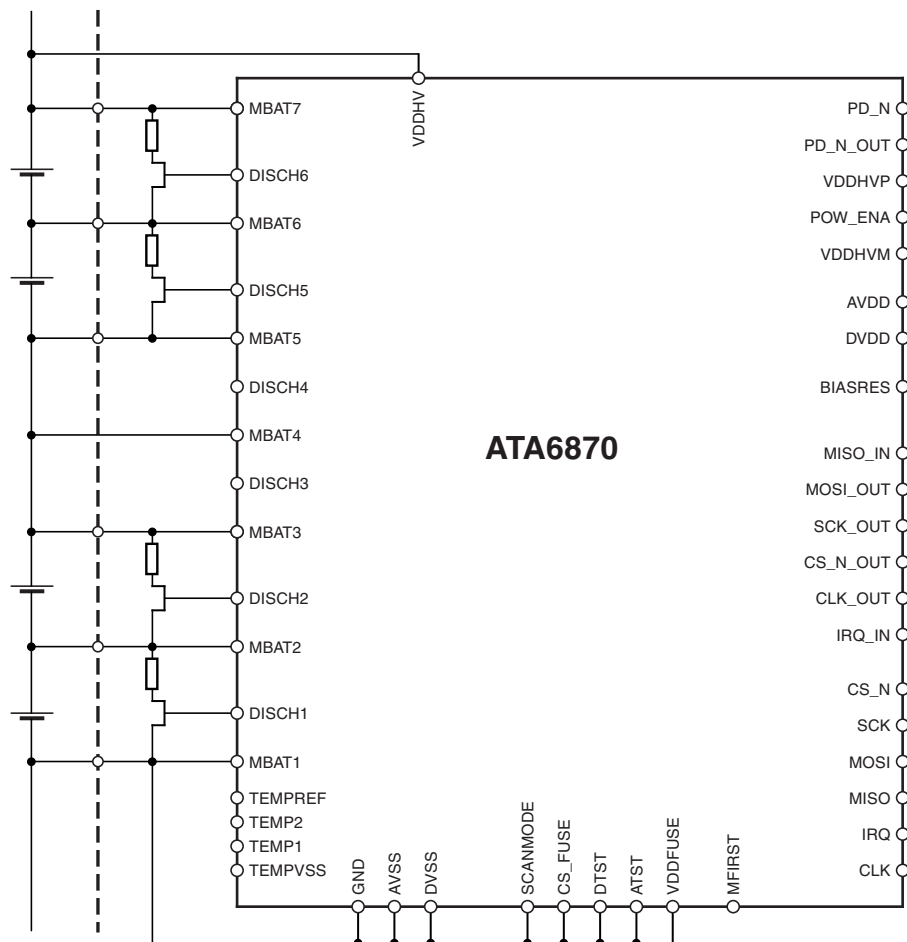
VDDHV

MBAT7
DISCH6
MBAT6
DISCH5
MBAT5
DISCH4
MBAT4
DISCH3
MBAT3
DISCH2
MBAT2
DISCH1
MBAT1
TEMPREF
TEMP2
TEMP1
TEMPVSS

ATA6870

PD_N
PD_N_OUT
VDDHVP
POW_ENA
VDDHVM
AVDD
DVDD
BIASRES
MISO_IN
MOSI_OUT
SCK_OUT
CS_N_OUT
CLK_OUT
IRQ_IN
CS_N
SCK
MOSI
MISO
IRQ
CLK

GND
AVSS
DVSS
SCANMODE
CS_FUSE
DTST
ATST
VDDFUSE
MFIRST